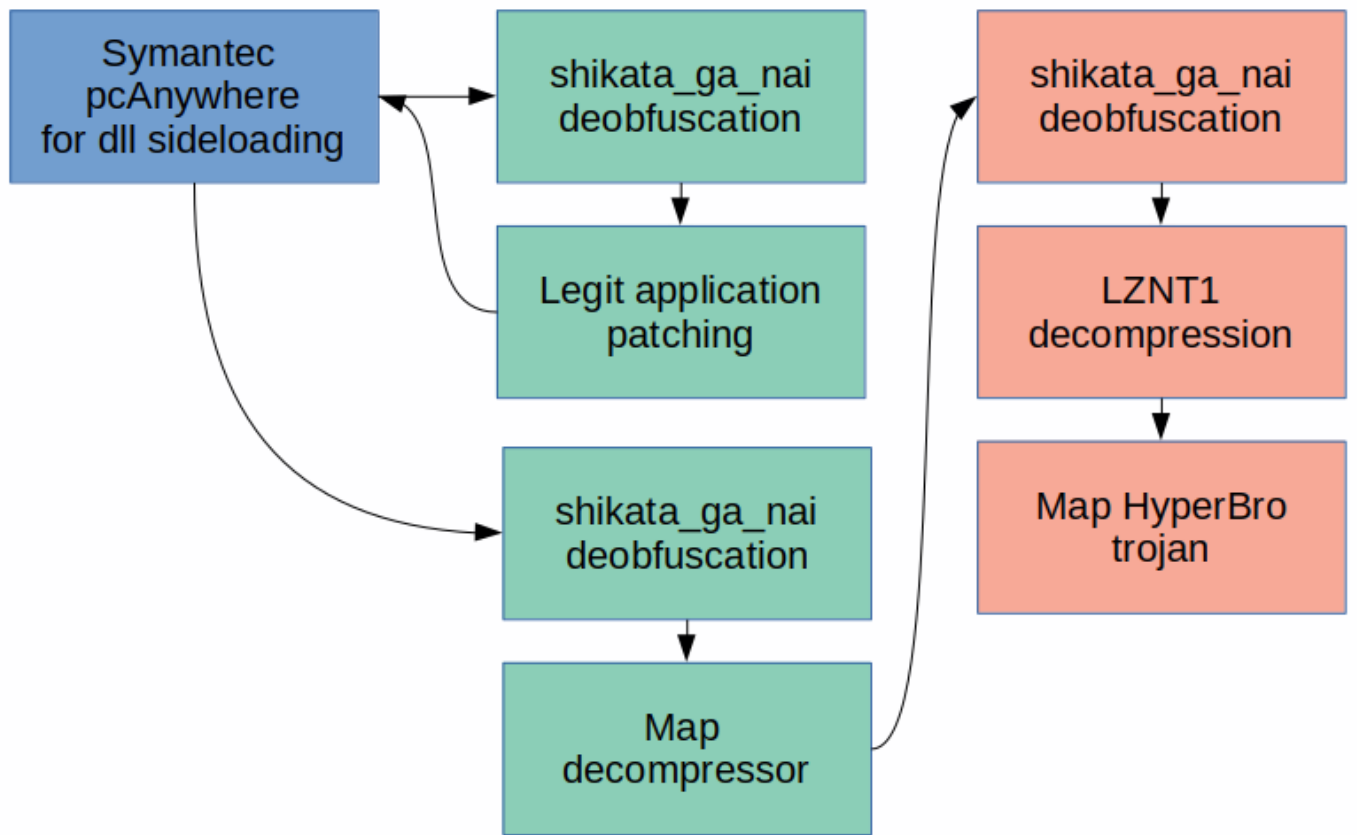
Symantec pcAnywhere for dll sideloading

shikata_ga_nai deobfuscation

Legit application patching

shikata_ga_nai deobfuscation

Map decompressor

shikata_ga_nai deobfuscation

LZNT1 decompression

Map HyperBro trojan